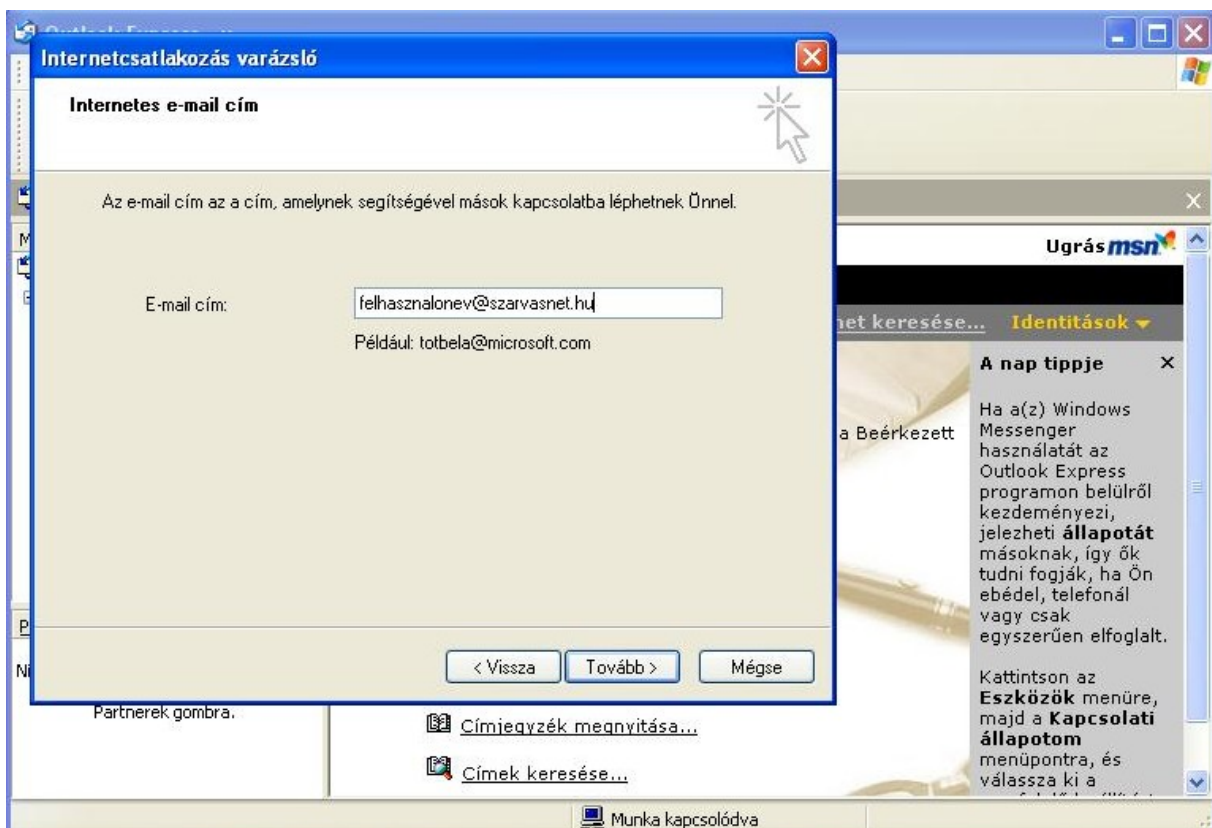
Internetcsatlakozás varázsló

Internetes e-mail cím

Az e-mail cím az a cím, amelynek segítségével mások kapcsolatba léphetnek Önnel.

E-mail cím: felhasznalonev@szarvasnet.hu

Például: totbela@microsoft.com

< Vissza Tovább > Mégse

Ugrás msn

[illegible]et keresése... Identitások

A nap tippje

Ha a(z) Windows Messenger használatát az Outlook Express programon belülről kezdeményezi, jelezheti **állapotát** másoknak, így ők tudni fogják, ha Ön ebédel, telefonál vagy csak egyszerűen elfoglalt.

Kattintson az **Eszközök** menüre, majd a **Kapcsolati állapotom** menüpontra, és válassza ki a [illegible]

a Beérkezett

Partnerek gombra.

Címjegyzék megnyitása...

Címek keresése...

Munka kapcsolódva